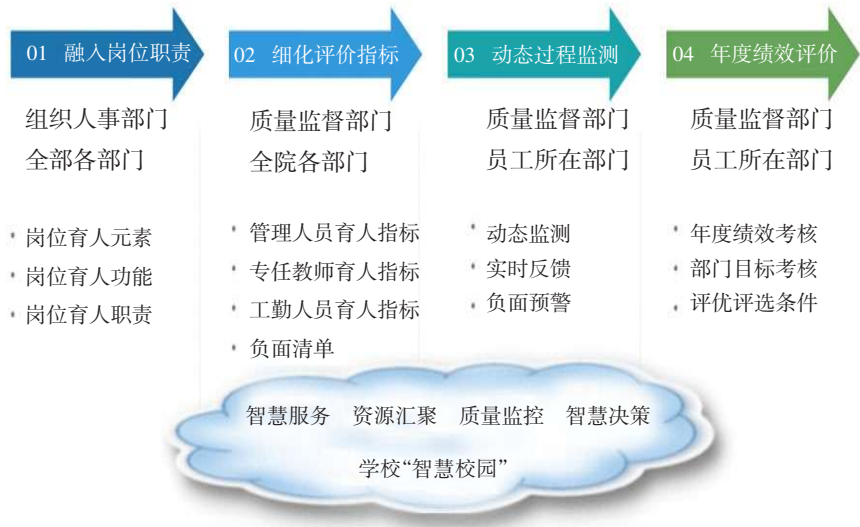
01 融入岗位职责

组织人事部门
全部各部门

• 岗位育人元素
• 岗位育人功能
• 岗位育人职责

02 细化评价指标

质量监督部门
全院各部门

• 管理人员育人指标
• 专任教师育人指标
• 工勤人员育人指标
• 负面清单

03 动态过程监测

质量监督部门
员工所在部门

• 动态监测
• 实时反馈
• 负面预警

04 年度绩效评价

质量监督部门
员工所在部门

• 年度绩效考核
• 部门目标考核
• 评优评选条件

智慧服务 资源汇聚 质量监控 智慧决策

学校“智慧校园”